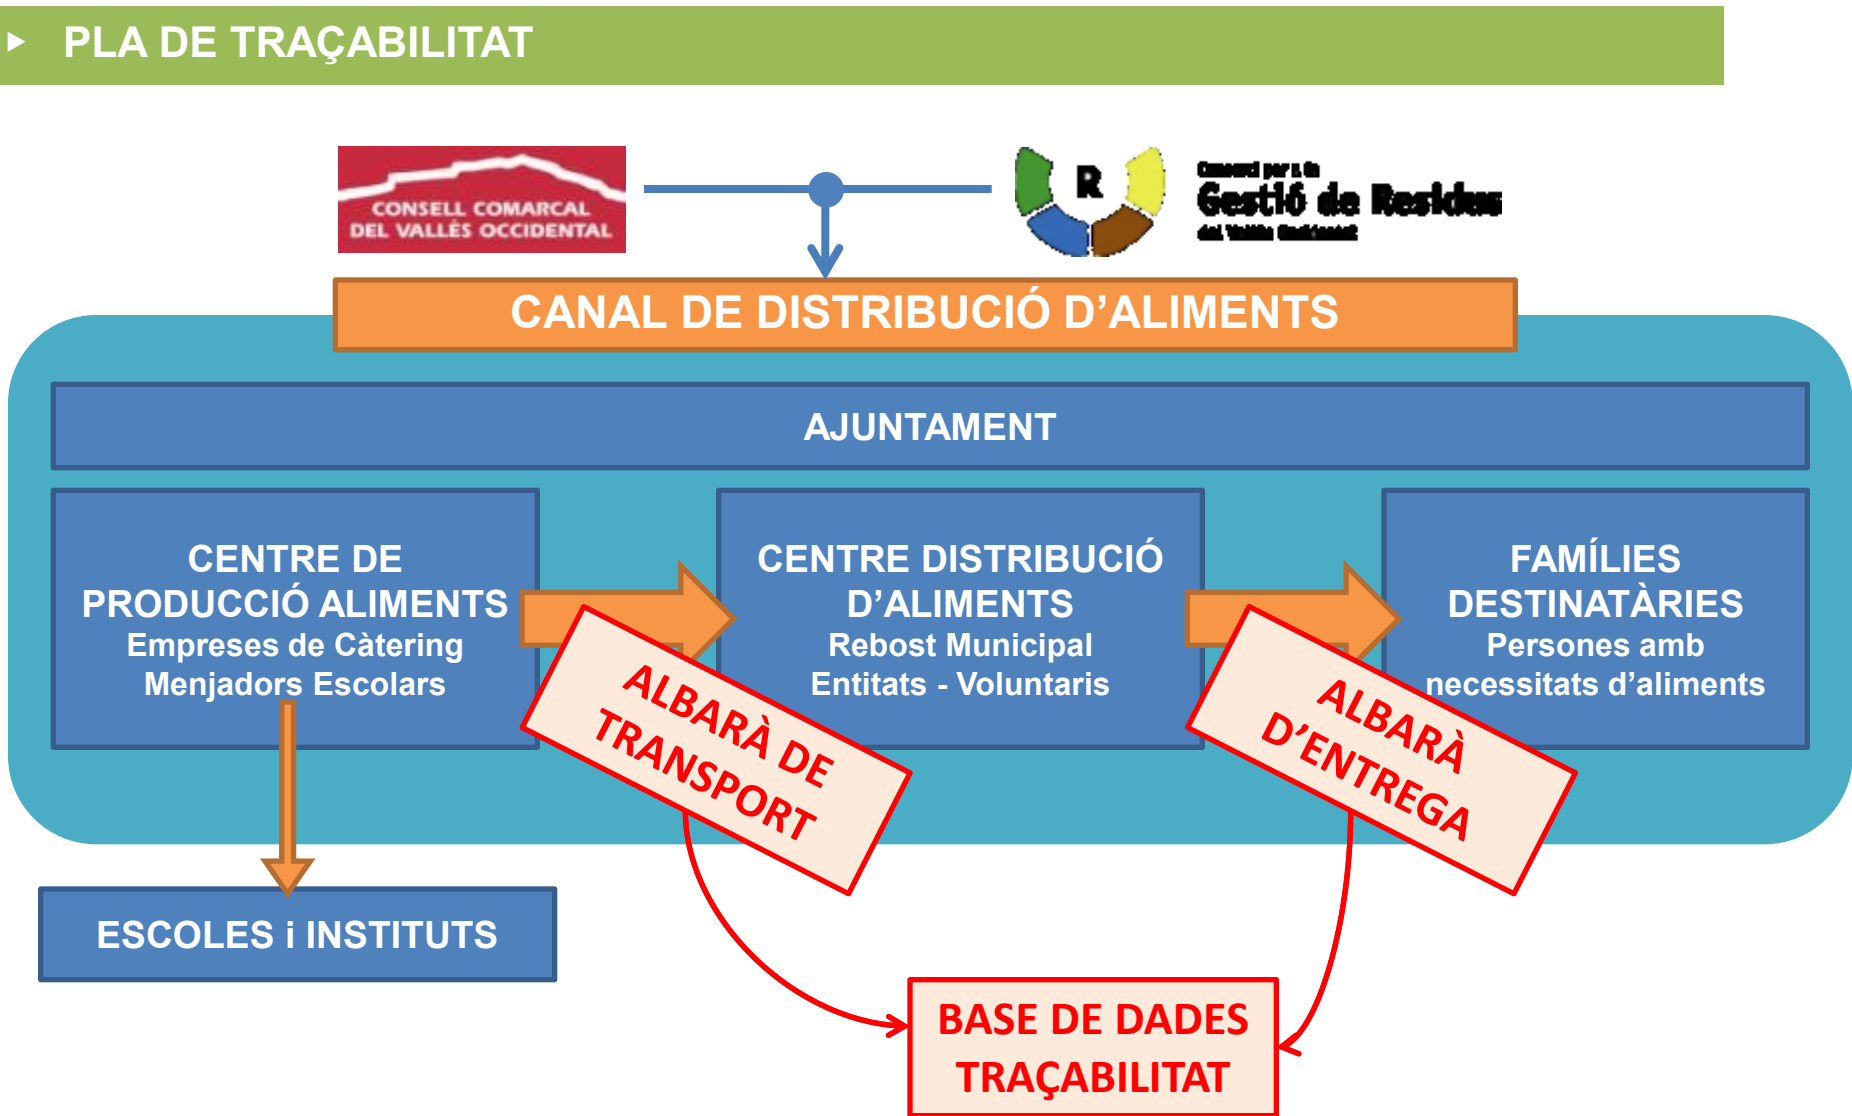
PLA DE TRAÇABILITAT

CONSELL COMARCAL DEL VALLÈS OCCIDENTAL

R

Consorci per a la Gestió de Residus del Vallès Occidental

CANAL DE DISTRIBUCIÓ D'ALIMENTS

AJUNTAMENT

CENTRE DE PRODUCCIÓ ALIMENTS
Empreses de Càtering
Menjadors Escolars

CENTRE DISTRIBUCIÓ D'ALIMENTS
Rebost Municipal
Entitats - Voluntaris

FAMÍLIES DESTINATÀRIES
Persones amb necessitats d'aliments

ALBARÀ DE TRANSPORT

ALBARÀ D'ENTREGA

ESCOLES i INSTITUTS

BASE DE DADES TRAÇABILITAT